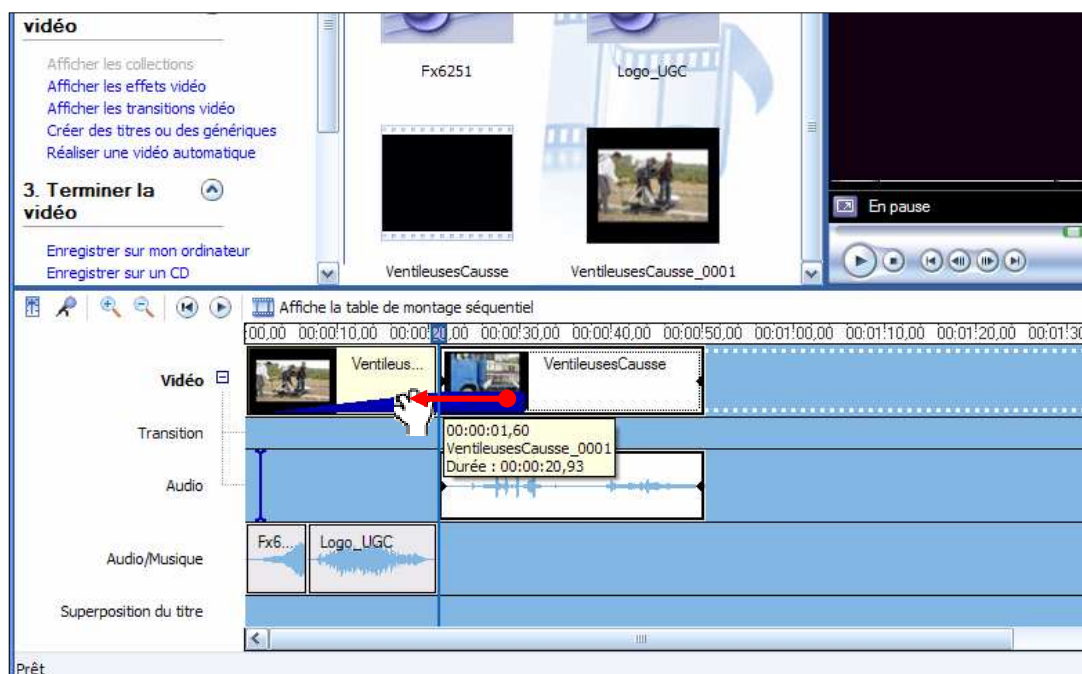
vidéo

Afficher les collections
Afficher les effets vidéo
Afficher les transitions vidéo
Créer des titres ou des génériques
Réaliser une vidéo automatique

3. Terminer la vidéo

Enregistrer sur mon ordinateur
Enregistrer sur un CD

Fx6251
Logo_UGC
VentileusesCausse
VentileusesCausse_0001

En pause

Affiche la table de montage séquentiel

00,00 00:00:10,00 00:00:20,00 00:00:30,00 00:00:40,00 00:00:50,00 00:01:00,00 00:01:10,00 00:01:20,00 00:01:30

Vidéo
Ventileus...
VentileusesCausse
Transition
00:00:01,60
VentileusesCausse_0001
Durée : 00:00:20,93
Audio
Audio/Musique
Fx6...
Logo_UGC
Superposition du titre

Prêt